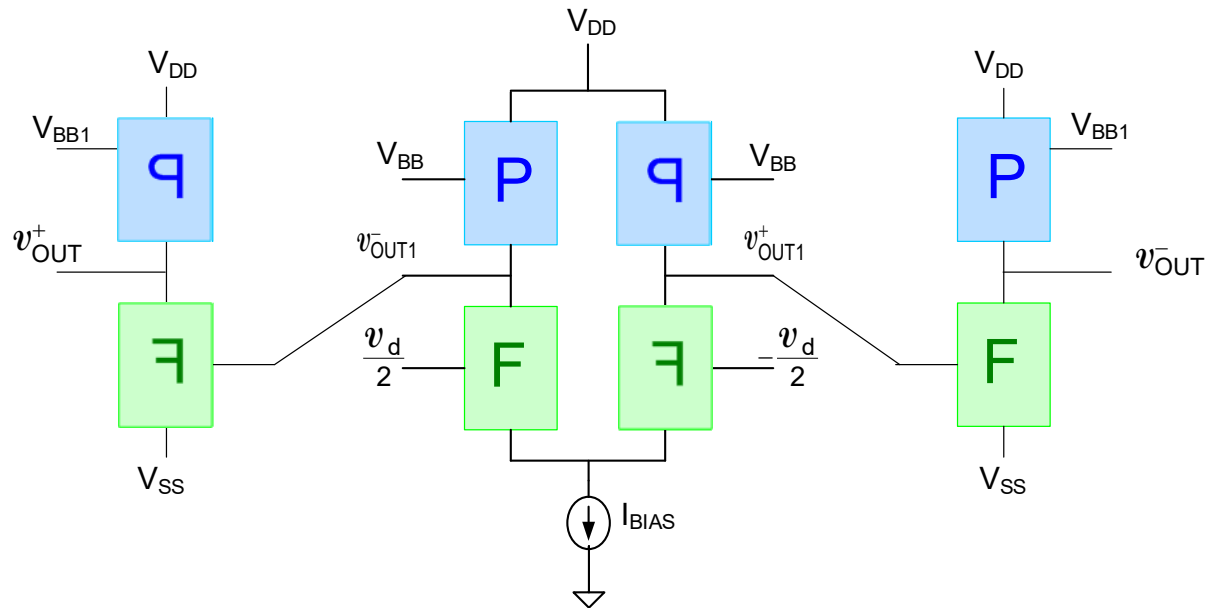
$V_{DD}$

$V_{DD}$
$V_{BB1}$
P
$v^{+}_{OUT}$
F
$V_{SS}$

$V_{BB}$
P
$v^{-}_{OUT1}$
$\frac{v_d}{2}$
F

P
$V_{BB}$
$v^{+}_{OUT1}$
F
$-\frac{v_d}{2}$

$I_{BIAS}$

$V_{DD}$
$V_{BB1}$
P
$v^{-}_{OUT}$
F
$V_{SS}$